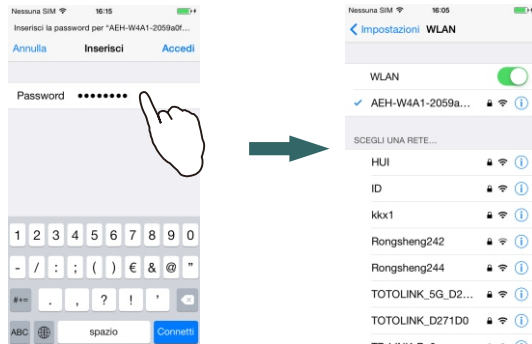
Nessuna SIM 16:15
Inserisci la password per "AEH-W4A1-2059a0f...
Annulla Inserisci Accedi
Password ••••••••

1 2 3 4 5 6 7 8 9 0
- / : ; ( ) € & @ "
#+= . , ? ! '
ABC spazio Connetti

Nessuna SIM 16:05
Impostazioni WLAN
WLAN
✓ AEH-W4A1-2059a...
SCEGLI UNA RETE...
HUI
ID
kkx1
Rongsheng242
Rongsheng244
TOTOLINK_5G_D2...
TOTOLINK_D271D0
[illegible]